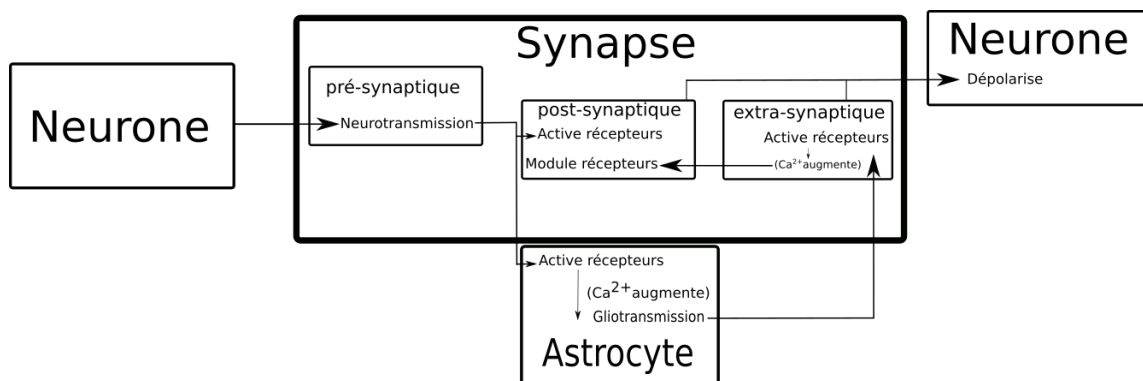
Synapse

Neurone

Dépolarise

Neurone

pré-synaptique

Neurotransmission

post-synaptique

Active récepteurs

Module récepteurs

extra-synaptique

Active récepteurs

($Ca^{2+}$augmente)

Active récepteurs

($Ca^{2+}$augmente)

Gliotransmission

Astrocyte